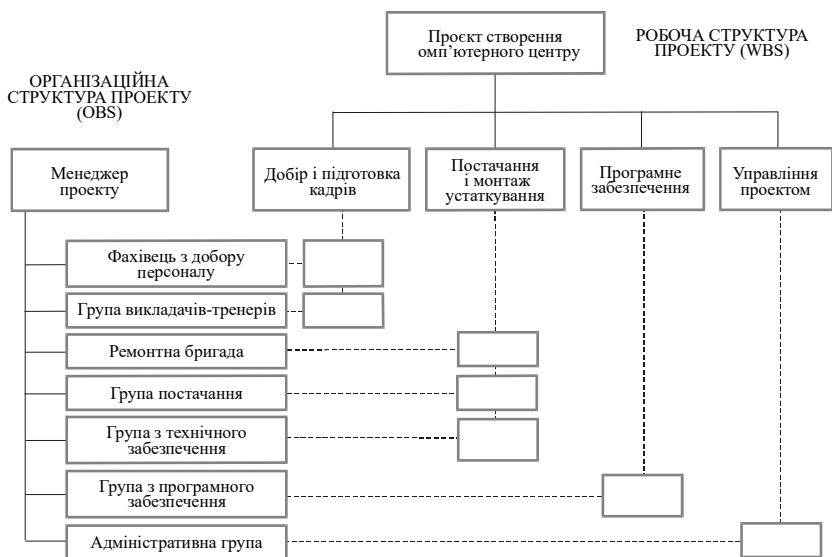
Проект створення омп'ютерного центру

РОБОЧА СТРУКТУРА ПРОЕКТУ (WBS)

ОРГАНІЗАЦІЙНА СТРУКТУРА ПРОЕКТУ (OBS)

Менеджер проекту

Добір і підготовка кадрів

Постачання і монтаж устаткування

Програмне забезпечення

Управління проектом

Фахівець з добору персоналу

Група викладачів-тренерів

Ремонтна бригада

Група постачання

Група з технічного забезпечення

Група з програмного забезпечення

Адміністративна група